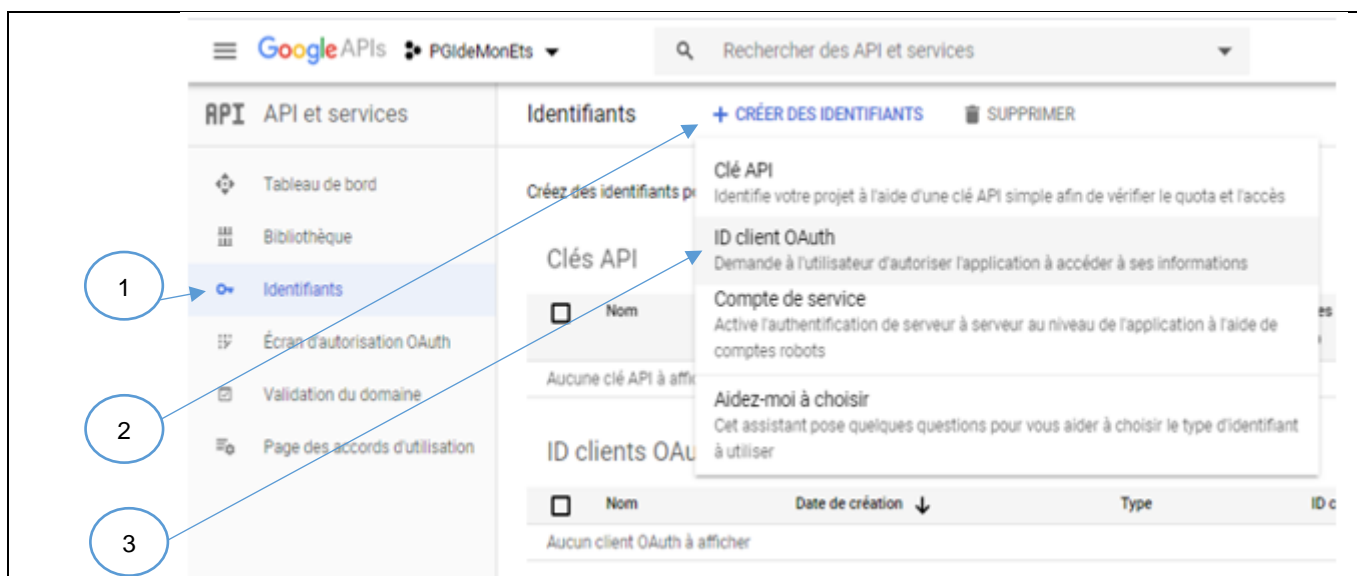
Google APIs PGIdeMonEts

Rechercher des API et services

API API et services

Tableau de bord

Bibliothèque

Identifiants

Écran d'autorisation OAuth

Validation du domaine

Page des accords d'utilisation

Identifiants + CRÉER DES IDENTIFIANTS SUPPRIMER

Créez des identifiants p

Clés API

Nom

Aucune clé API à affic

ID clients OAu

Nom Date de création Type ID c

Aucun client OAuth à afficher

Clé API
Identifie votre projet à l'aide d'une clé API simple afin de vérifier le quota et l'accès

ID client OAuth
Demande à l'utilisateur d'autoriser l'application à accéder à ses informations

Compte de service
Active l'authentification de serveur à serveur au niveau de l'application à l'aide de comptes robots

Aidez-moi à choisir
Cet assistant pose quelques questions pour vous aider à choisir le type d'identifiant à utiliser

1

2

3